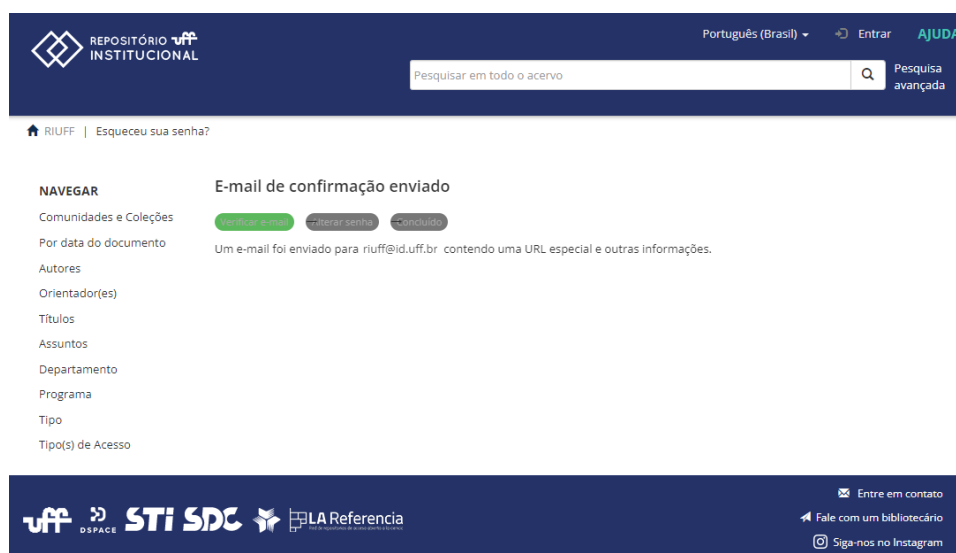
REPOSITÓRIO uff INSTITUCIONAL

Português (Brasil) ▾ Entrar AJUDA

Pesquisar em todo o acervo

Pesquisa avançada

RIUFF | Esqueceu sua senha?

NAVEGAR
Comunidades e Coleções
Por data do documento
Autores
Orientador(es)
Títulos
Assuntos
Departamento
Programa
Tipo
Tipo(s) de Acesso

E-mail de confirmação enviado

Verificar e-mail Alterar senha Concluído

Um e-mail foi enviado para riuff@id.uff.br contendo uma URL especial e outras informações.

uff DSPACE STI SDC LA Referencia

Entre em contato
Fale com um bibliotecário
Siga-nos no Instagram